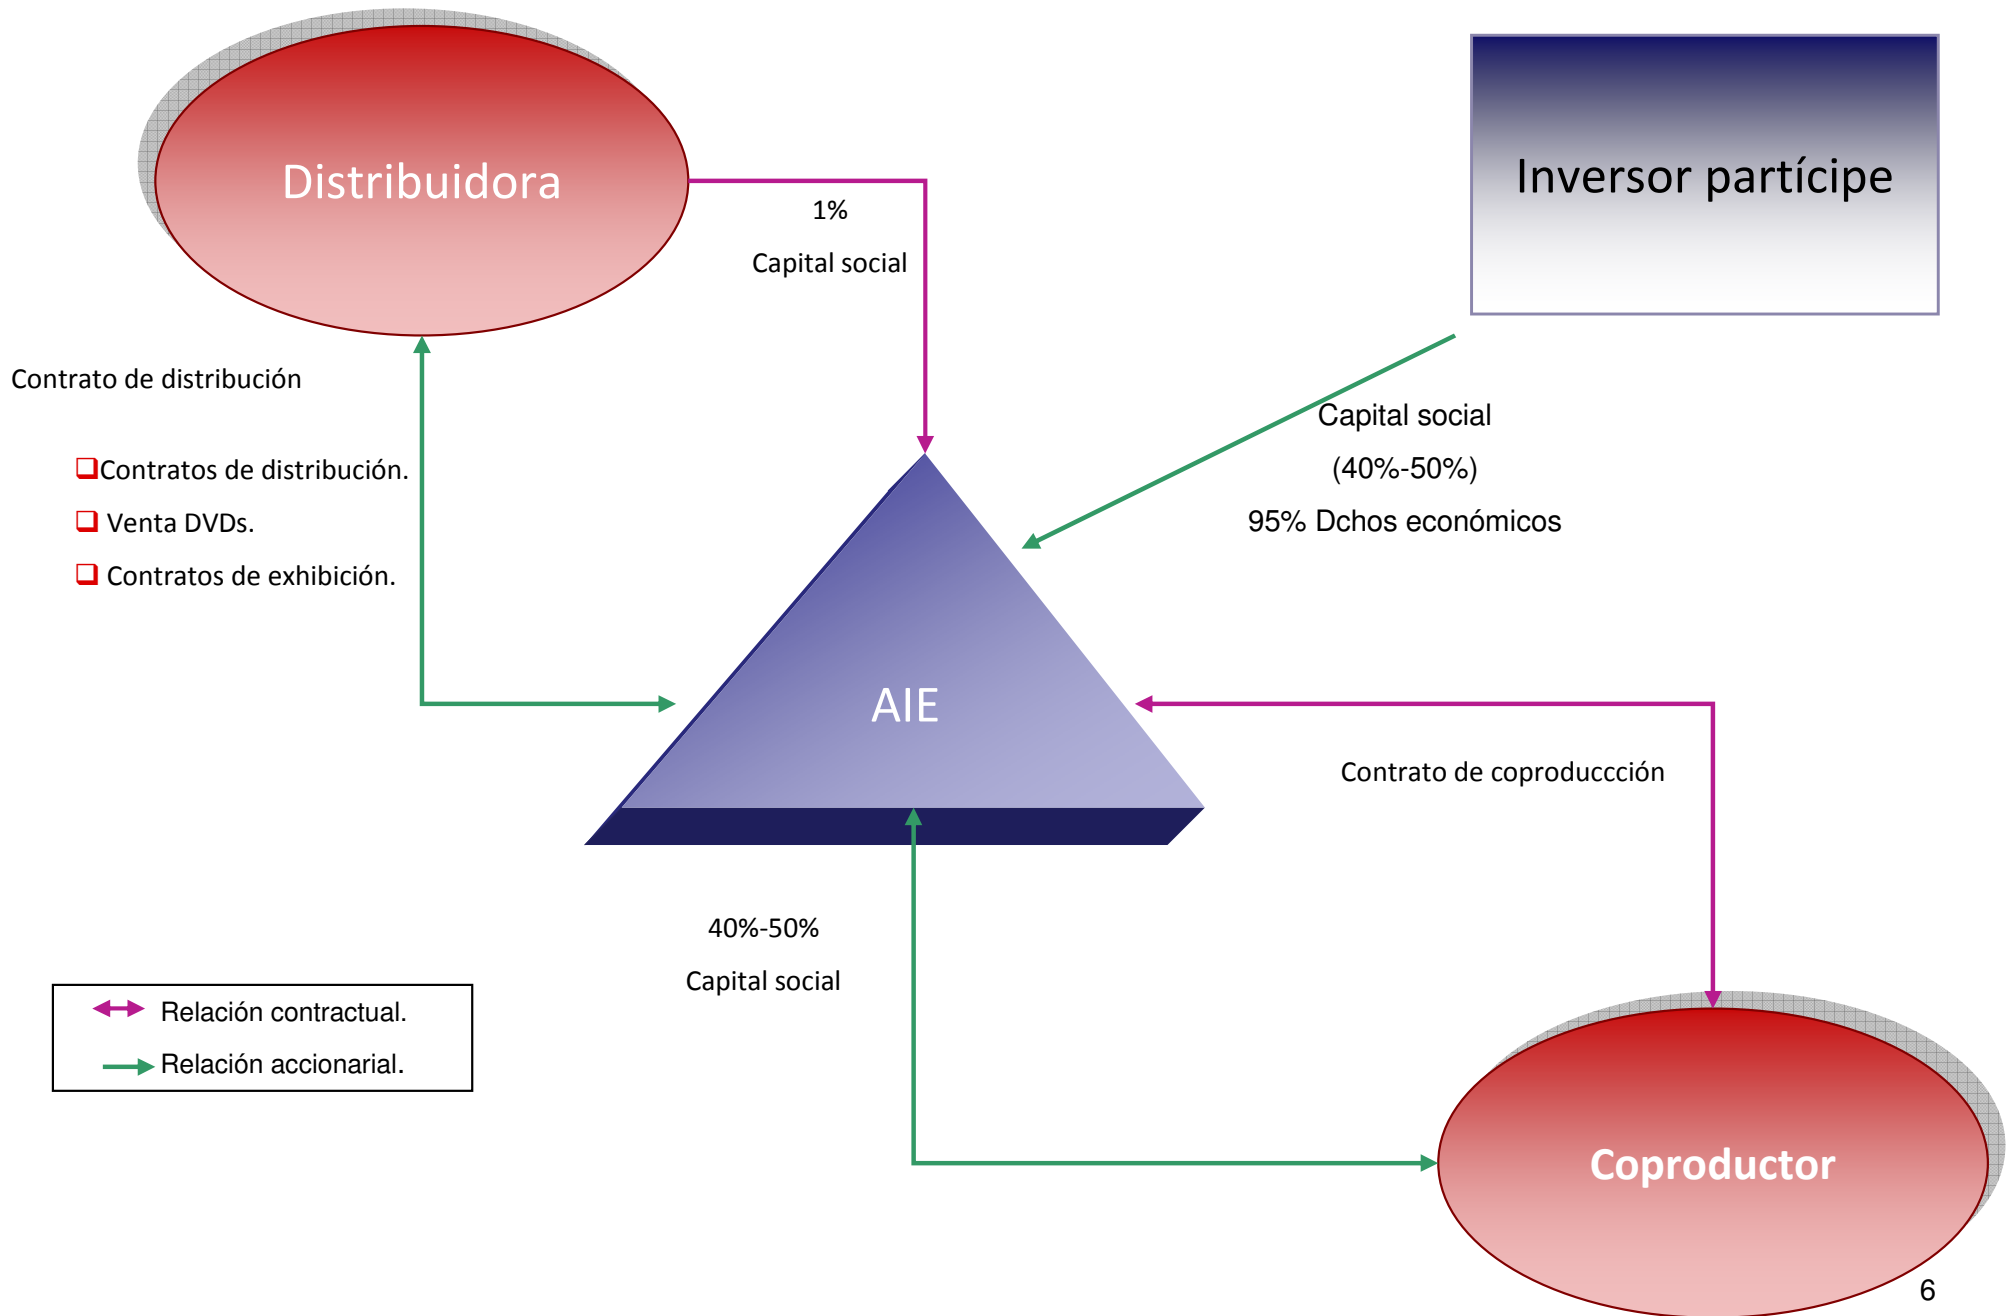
Distribuidora

1%

Capital social

Inversor partícipe

Contrato de distribución

❑Contratos de distribución.

❑ Venta DVDs.

❑ Contratos de exhibición.

Capital social

(40%-50%)

95% Dchos económicos

AIE

Contrato de coproduccción

40%-50%

Capital social

Relación contractual.

Relación accionarial.

Coproductor

6